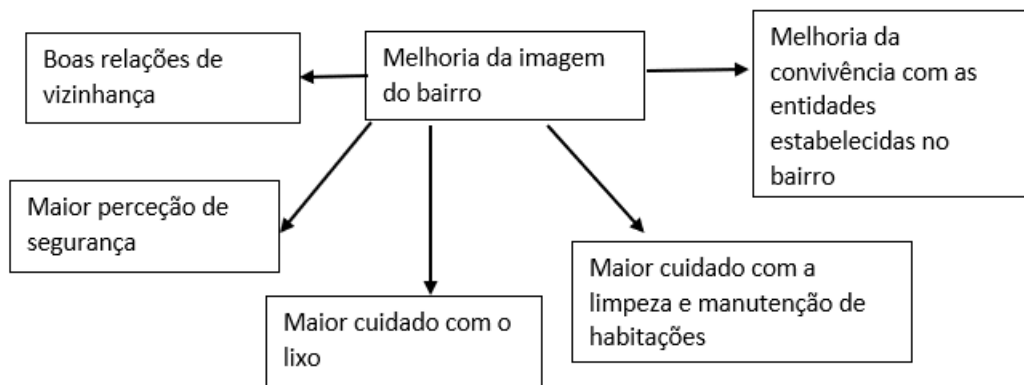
Boas relações de vizinhança

Melhoria da imagem do bairro

Melhoria da convivência com as entidades estabelecidas no bairro

Maior perceção de segurança

Maior cuidado com o lixo

Maior cuidado com a limpeza e manutenção de habitações